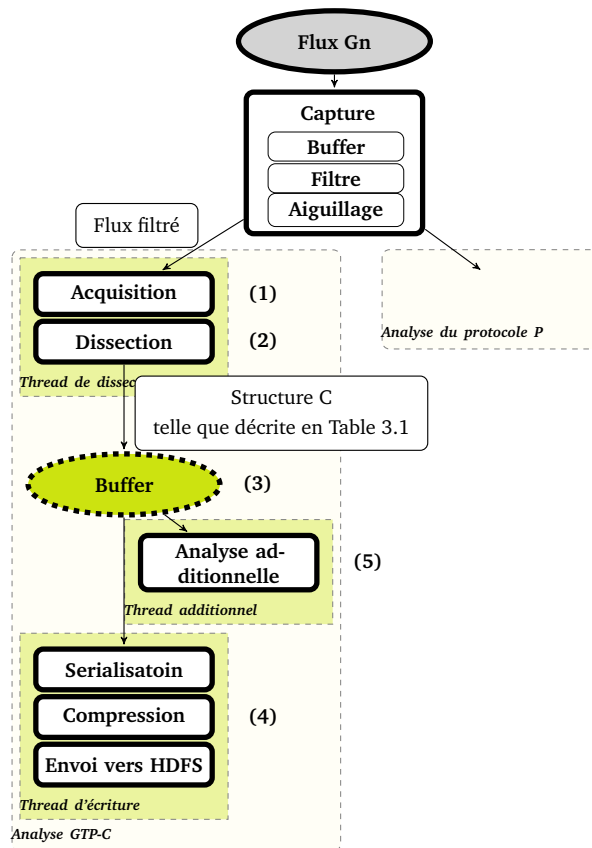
Flux Gn

Capture

Buffer

Filtre

Aiguillage

Flux filtré

Acquisition

(1)

Dissection

(2)

Thread de dissec

Analyse du protocole P

Structure C
telle que décrite en Table 3.1

Buffer

(3)

Analyse additionnelle

(5)

Thread additionnel

Serialisatoin

Compression

(4)

Envoi vers HDFS

Thread d'écriture

Analyse GTP-C